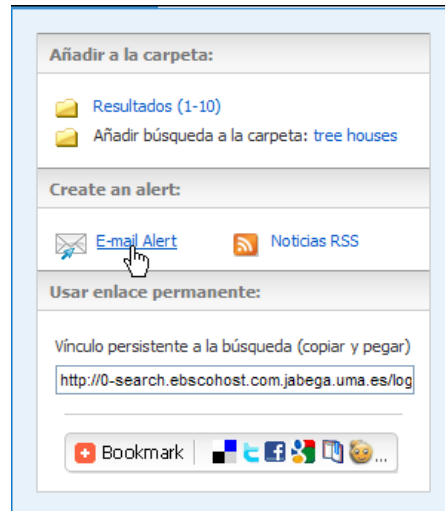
Añadir a la carpeta:

Resultados (1-10)

Añadir búsqueda a la carpeta: tree houses

Create an alert:

E-mail Alert

Noticias RSS

Usar enlace permanente:

Vínculo persistente a la búsqueda (copiar y pegar)

http://0-search.ebscohost.com.jabega.uma.es/log

Bookmark

...